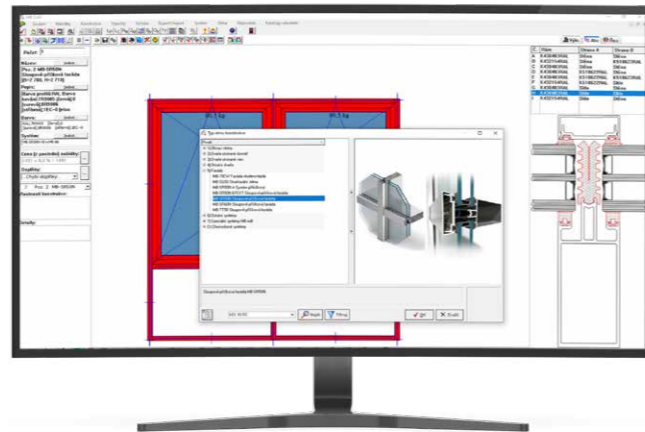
Počet: 2

Název:
Poz. 2 MB-SR50N
Sloupková příčková fasáda
(B=2 786, H=2 710)

Popis:

Barva:

Systém:

Cena (z poslední nabídky):

Doplňky:

Poz. 2 MB-SR50N

Vyběr typu konstrukce

MB-SR50N Sloupková příčková fasáda

OK
Zrušit
Hledat
Filtrovat

Název
Strana A
Strana B